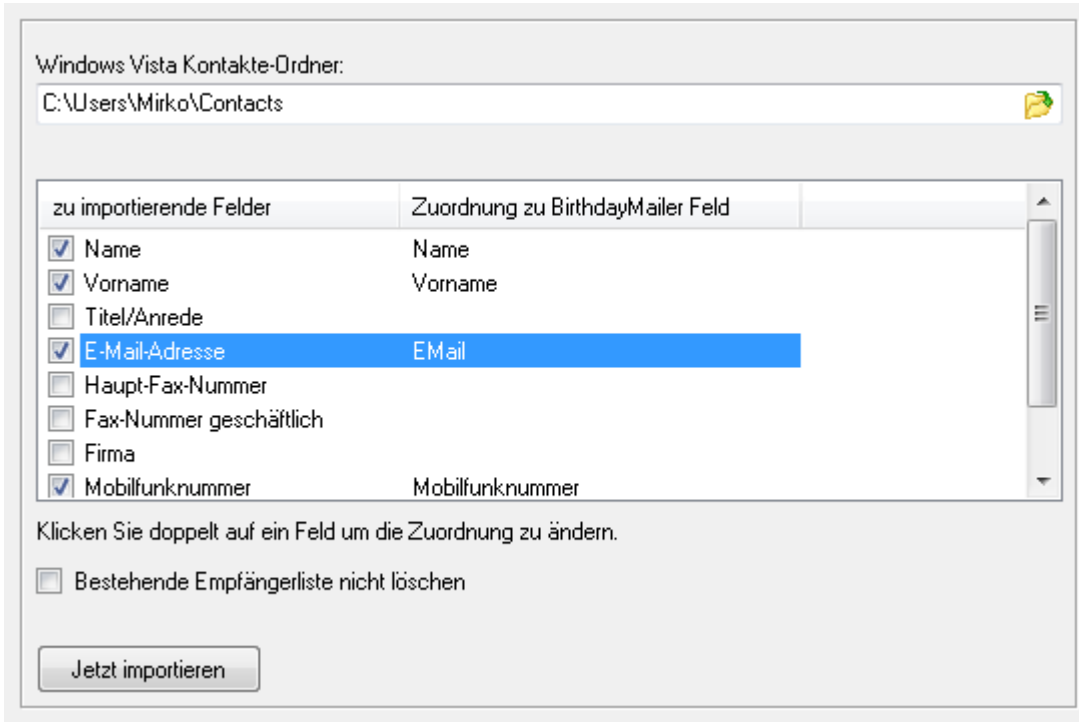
Windows Vista Kontakte-Ordner:

C:\Users\Mirko\Contacts

| zu importierende Felder | Zuordnung zu BirthdayMailer Feld |
|---|---|
| Name | Name |
| Vorname | Vorname |
| Titel/Anrede | |
| E-Mail-Adresse | EMail |
| Haupt-Fax-Nummer | |
| Fax-Nummer geschäftlich | |
| Firma | |
| Mobilfunknummer | Mobilfunknummer |

Klicken Sie doppelt auf ein Feld um die Zuordnung zu ändern.

Bestehende Empfängerliste nicht löschen

Jetzt importieren